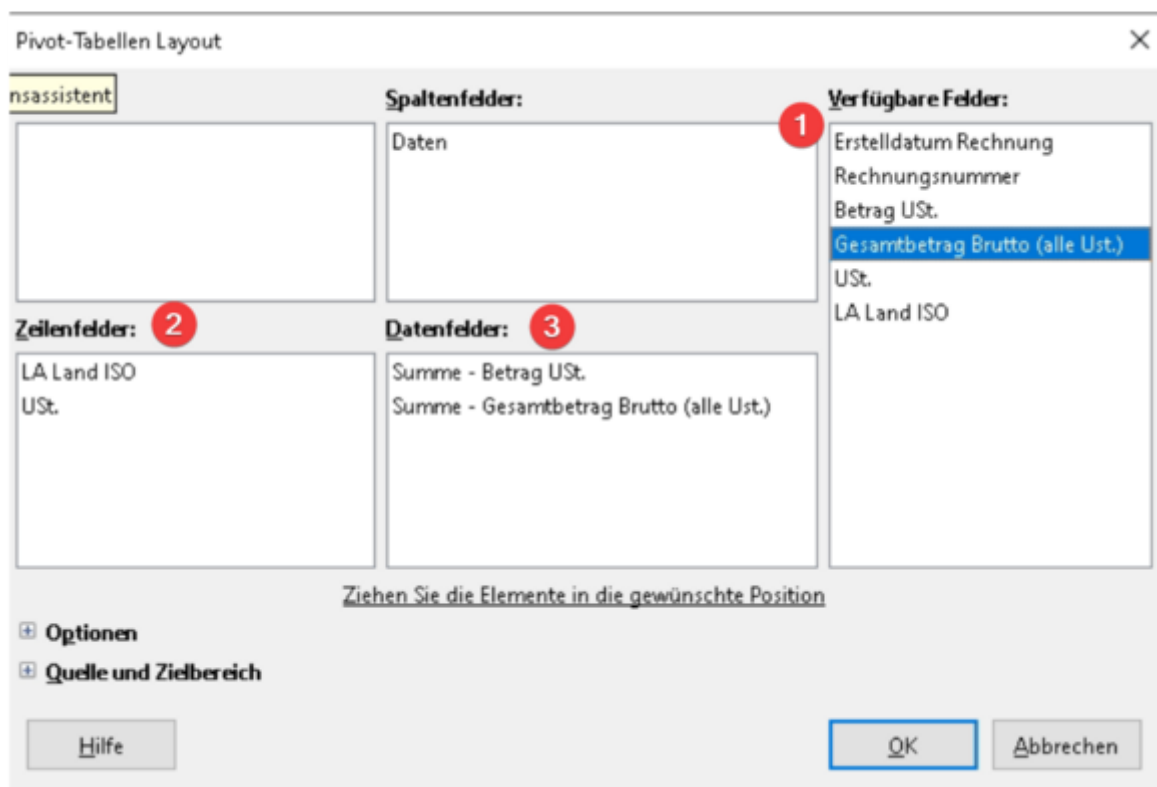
Pivot-Tabellen Layout

nsassistent

Spaltenfelder:

Daten

Verfügbare Felder:

1

Erstelldatum Rechnung
Rechnungsnummer
Betrag USt.
Gesamtbetrag Brutto (alle Ust.)
USt.
LA Land ISO

Zeilenfelder:

2

LA Land ISO
USt.

Datenfelder:

3

Summe - Betrag USt.
Summe - Gesamtbetrag Brutto (alle Ust.)

Ziehen Sie die Elemente in die gewünschte Position

Optionen

Quelle und Zielbereich

Hilfe

OK

Abbrechen